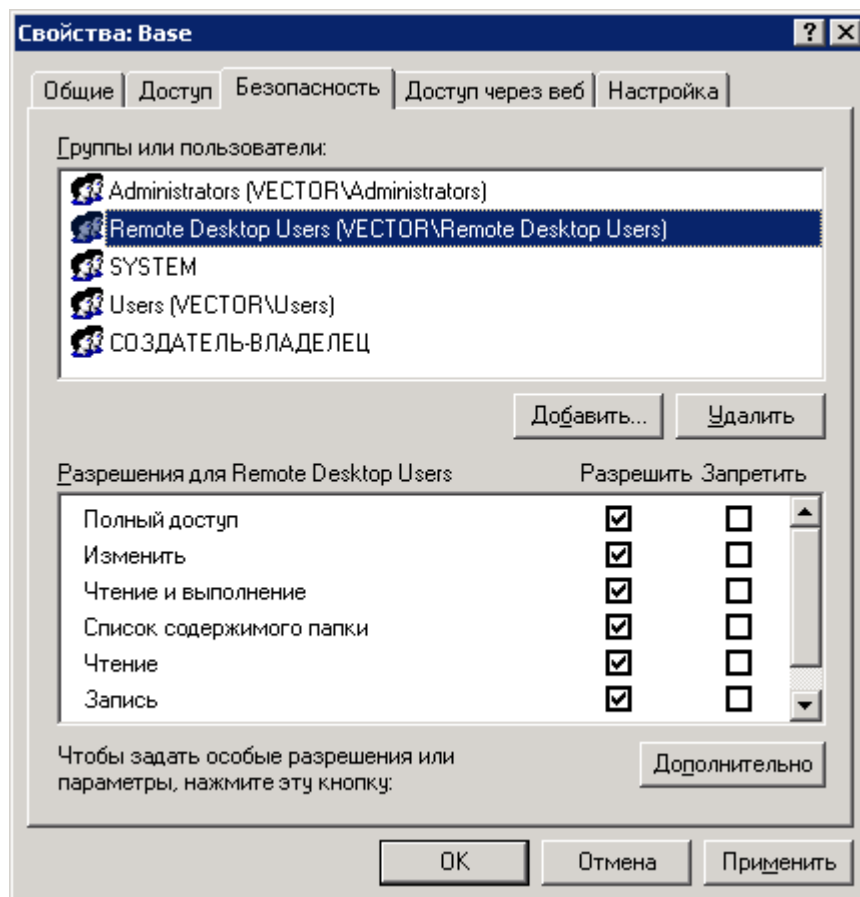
Свойства: Base

? X

Общие | Доступ | Безопасность | Доступ через веб | Настройка

Группы или пользователи:

Administrators (VECTOR\Administrators)
Remote Desktop Users (VECTOR\Remote Desktop Users)
SYSTEM
Users (VECTOR\Users)
СОЗДАТЕЛЬ-ВЛАДЕЛЕЦ

Добавить... Удалить

Разрешения для Remote Desktop Users Разрешить Запретить

| | Разрешить | Запретить |
|---|---|---|
| Полный доступ | ☑ | ☐ |
| Изменить | ☑ | ☐ |
| Чтение и выполнение | ☑ | ☐ |
| Список содержимого папки | ☑ | ☐ |
| Чтение | ☑ | ☐ |
| Запись | ☑ | ☐ |

Чтобы задать особые разрешения или параметры, нажмите эту кнопку:

Дополнительно

OK Отмена Применить